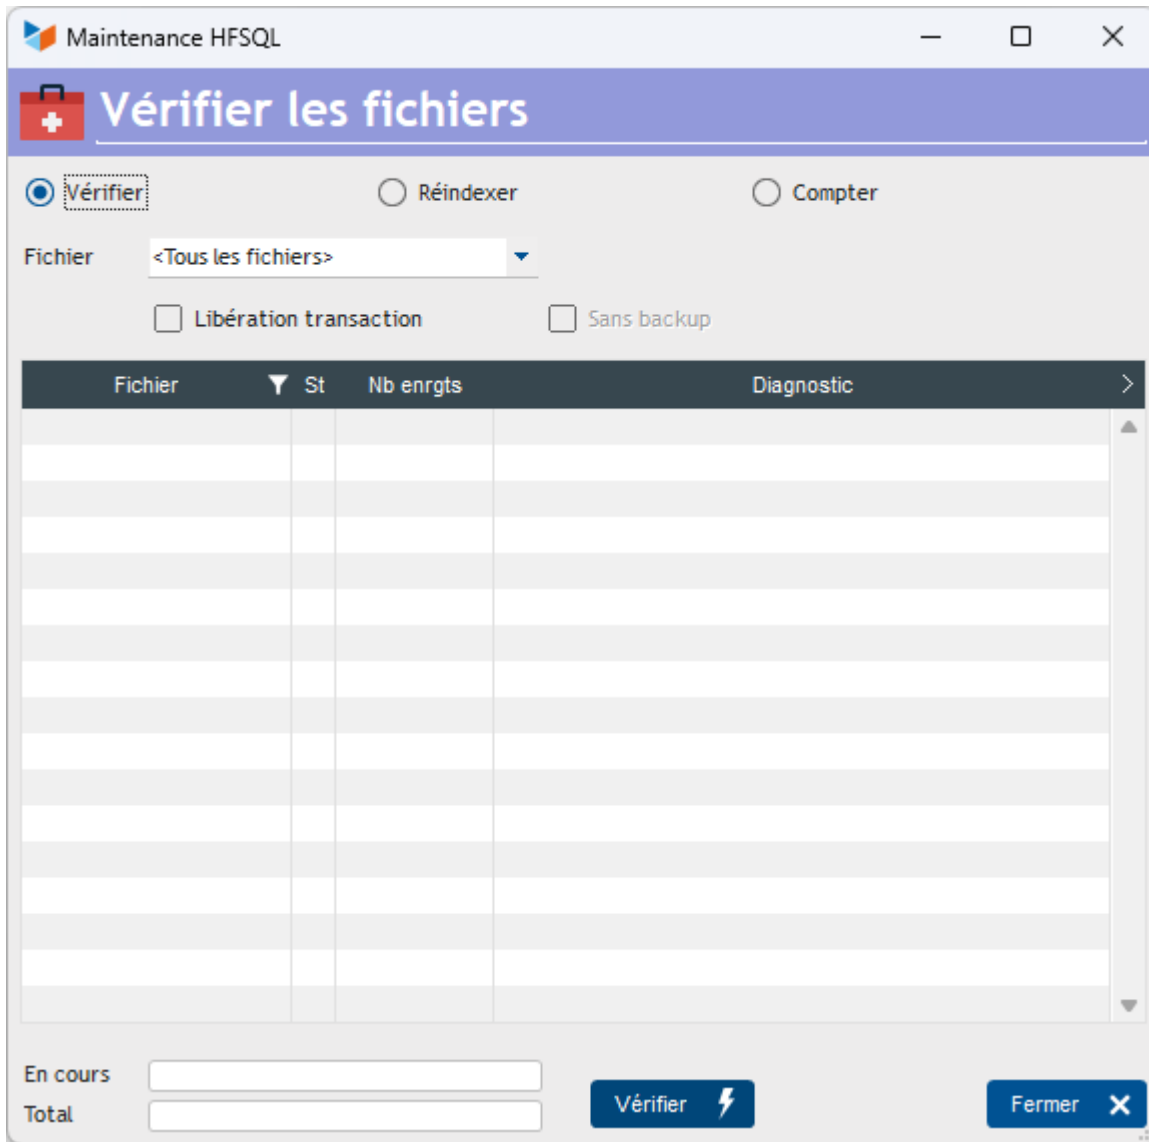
Maintenance HFSQL

Vérifier les fichiers

Vérifier

Réindexer

Compter

Fichier

<Tous les fichiers>

Libération transaction

Sans backup

| Fichier | St | Nb enrgts | Diagnostic |
|---|---|---|---|

En cours

Total

Vérifier

Fermer